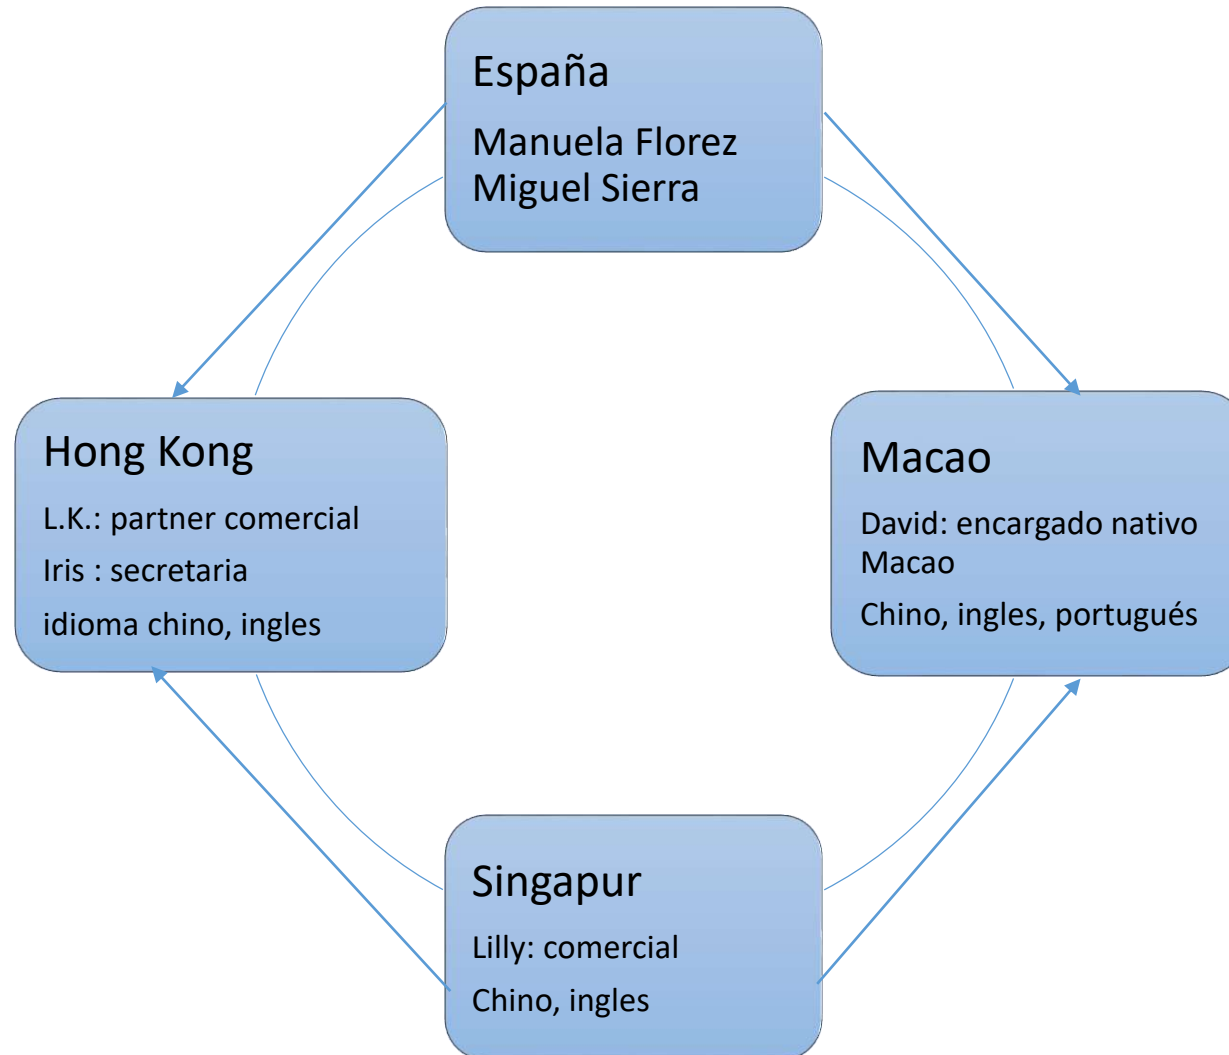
España

Manuela Florez
Miguel Sierra

Hong Kong

L.K.: partner comercial

Iris : secretaria

idioma chino, ingles

Macao

David: encargado nativo Macao

Chino, ingles, portugués

Singapur

Lilly: comercial

Chino, ingles